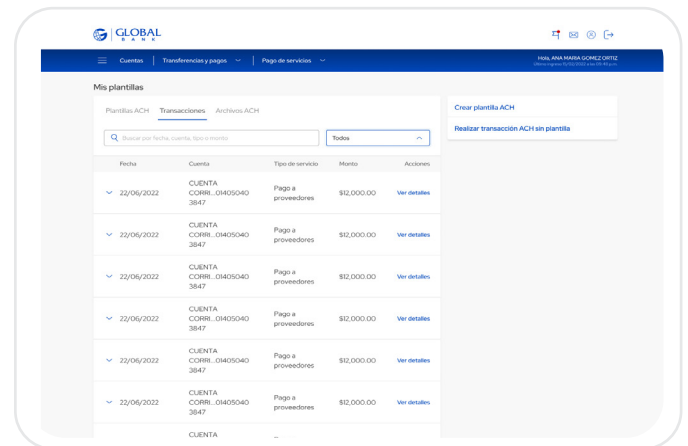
GLOBAL BANK

Cuentas | Transferencias y pagos | Pago de servicios

Hola, ANA MARIA GOMEZ ORTIZ
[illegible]

Mis plantillas

Plantillas ACH Transacciones Archivos ACH

Buscar por fecha, cuenta, tipo o monto

Todos

| Fecha | Cuenta | Tipo de servicio | Monto | Acciones |
|---|---|---|---|---|
| 22/06/2022 | CUENTA CORRI...01405040 3847 | Pago a proveedores | $12,000.00 | Ver detalles |
| 22/06/2022 | CUENTA CORRI...01405040 3847 | Pago a proveedores | $12,000.00 | Ver detalles |
| 22/06/2022 | CUENTA CORRI...01405040 3847 | Pago a proveedores | $12,000.00 | Ver detalles |
| 22/06/2022 | CUENTA CORRI...01405040 3847 | Pago a proveedores | $12,000.00 | Ver detalles |
| 22/06/2022 | CUENTA CORRI...01405040 3847 | Pago a proveedores | $12,000.00 | Ver detalles |
| 22/06/2022 | CUENTA CORRI...01405040 3847 | Pago a proveedores | $12,000.00 | Ver detalles |
| | CUENTA | | | |

Crear plantilla ACH

Realizar transacción ACH sin plantilla